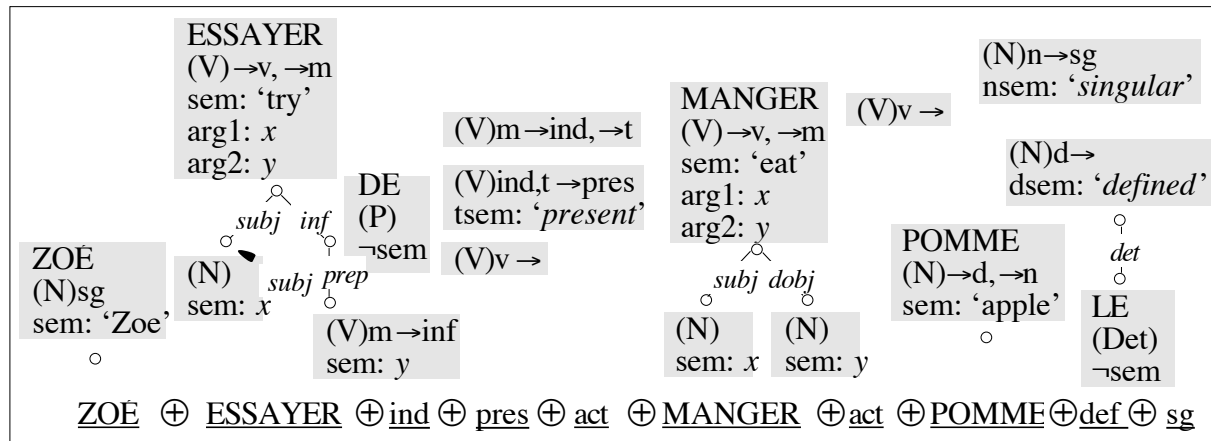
ESSAYER
(V)→v, →m
sem: 'try'
arg1: $x$
arg2: $y$

subj inf

subj prep

DE
(P)
¬sem

ZOÉ
(N)sg
sem: 'Zoe'

(N)
sem: $x$

(V)m→inf
sem: $y$

(V)m→ind, →t

(V)ind,t→pres
tsem: '*present*'

(V)v →

MANGER
(V)→v, →m
sem: 'eat'
arg1: $x$
arg2: $y$

subj dobj

(N)
sem: $x$

(N)
sem: $y$

(V)v →

(N)n→sg
nsem: '*singular*'

(N)d→
dsem: '*defined*'

det

POMME
(N)→d, →n
sem: 'apple'

LE
(Det)
¬sem

ZOÉ ⊕ ESSAYER ⊕ ind ⊕ pres ⊕ act ⊕ MANGER ⊕ act ⊕ POMME ⊕ def ⊕ sg